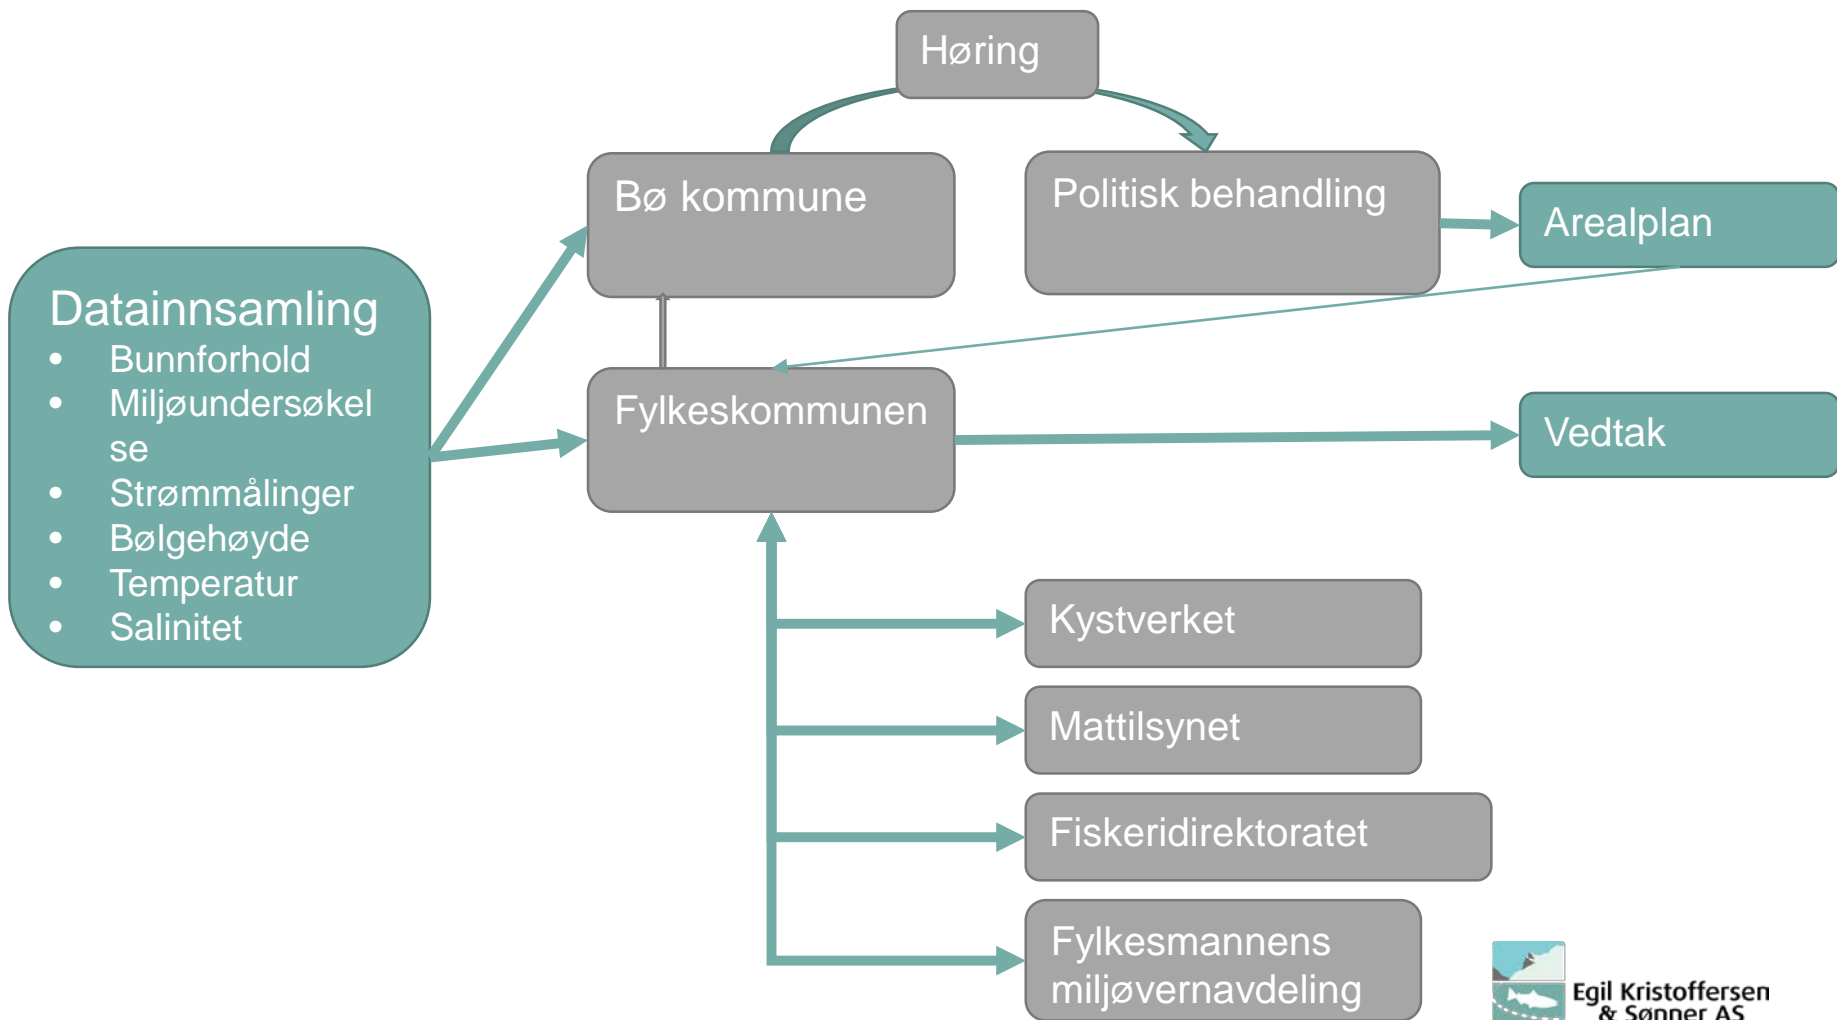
Høring

Bø kommune

Politisk behandling

Arealplan

Datainnsamling
- Bunnforhold
- Miljøundersøkelse
- Strømmålinger
- Bølgehøyde
- Temperatur
- Salinitet

Fylkeskommunen

Vedtak

Kystverket

Mattilsynet

Fiskeridirektoratet

Fylkesmannens miljøvernavdeling

Egil Kristoffersen & Sønner AS